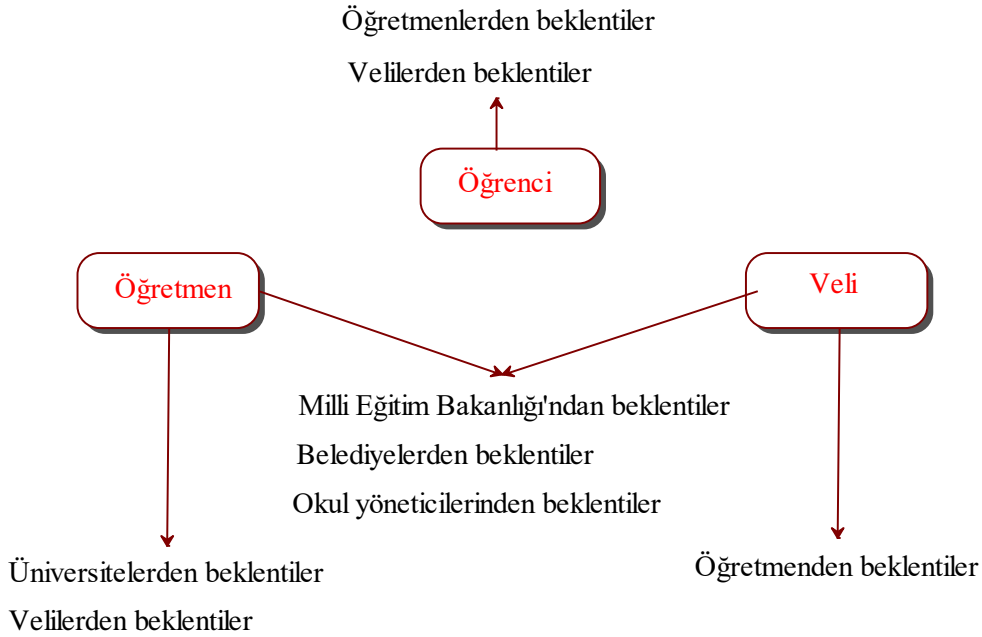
Öğretmenlerden beklentiler

Velilerden beklentiler

Öğrenci

Öğretmen

Veli

Milli Eğitim Bakanlığı'ndan beklentiler

Belediyelerden beklentiler

Okul yöneticilerinden beklentiler

Üniversitelerden beklentiler

Velilerden beklentiler

Öğretmenden beklentiler